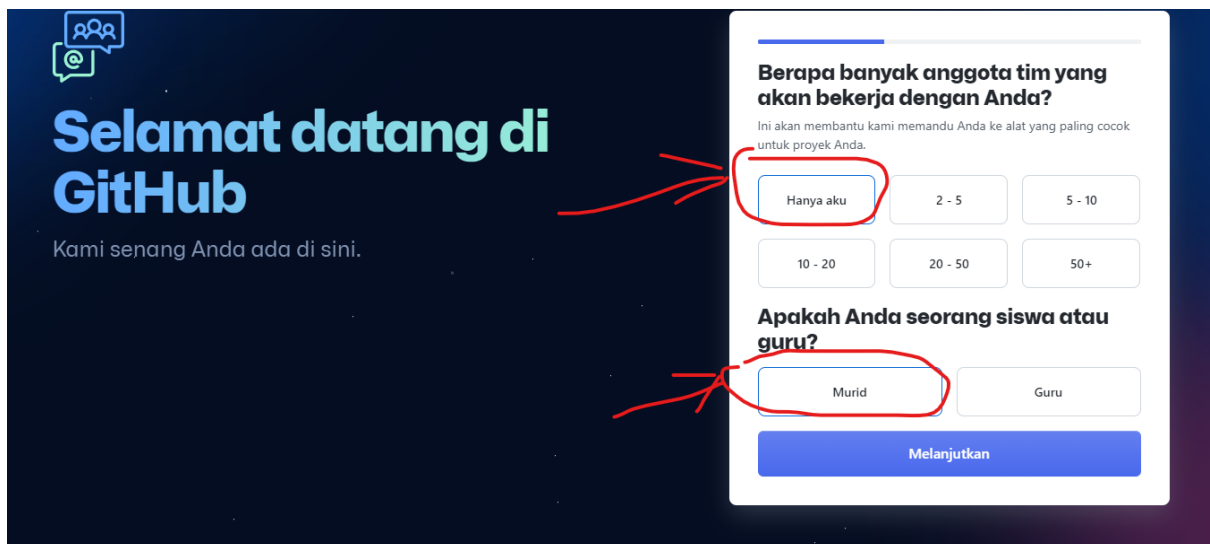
Selamat datang di GitHub

Kami senang Anda ada di sini.

Berapa banyak anggota tim yang akan bekerja dengan Anda?

Ini akan membantu kami memandu Anda ke alat yang paling cocok untuk proyek Anda.

Hanya aku
2 - 5
5 - 10
10 - 20
20 - 50
50+

Apakah Anda seorang siswa atau guru?

Murid
Guru

Melanjutkan